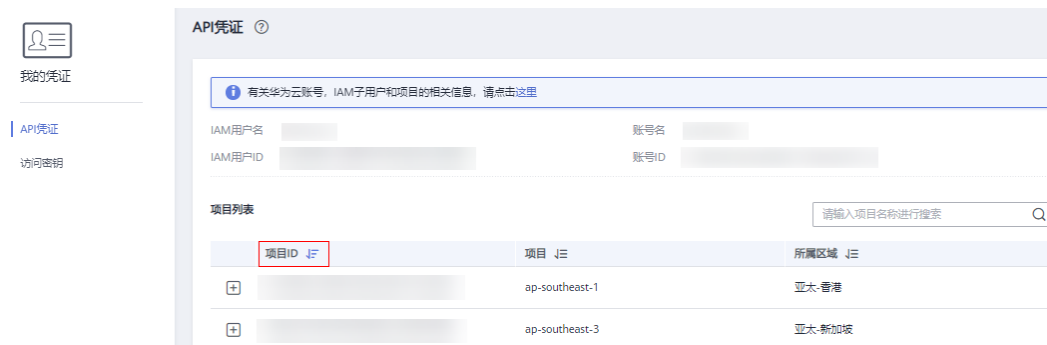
我的凭证

API凭证

访问密钥

API凭证 ?

有关华为云账号，IAM子用户和项目的相关信息，请点击这里

IAM用户名 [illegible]

账号名 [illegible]

IAM用户ID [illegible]

账号ID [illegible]

项目列表

请输入项目名称进行搜索

| | 项目ID | 项目 | 所属区域 |
|---|---|---|---|
| + | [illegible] | ap-southeast-1 | 亚太-香港 |
| + | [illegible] | ap-southeast-3 | 亚太-新加坡 |